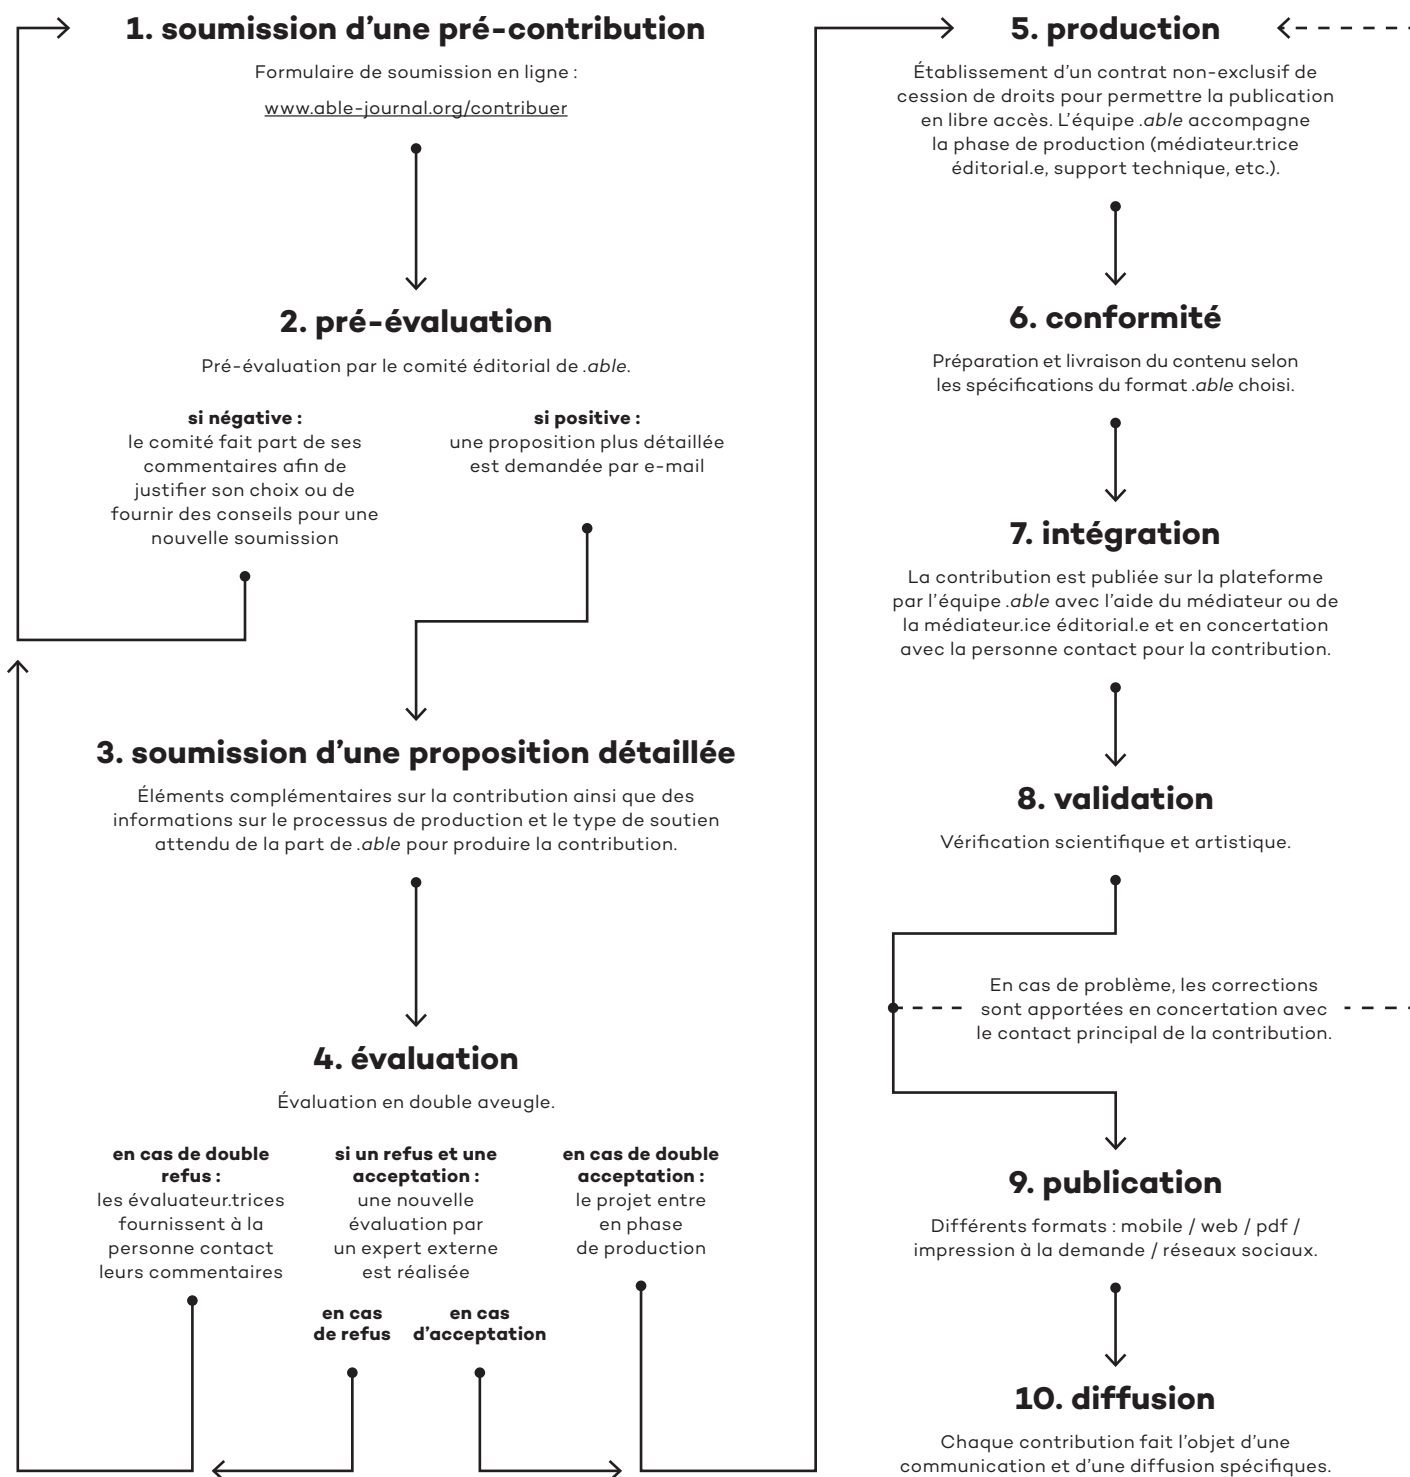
1. soumission d'une pré-contribution

Formulaire de soumission en ligne :

www.able-journal.org/contribuer

2. pré-évaluation

Pré-évaluation par le comité éditorial de .able.

si négative :
le comité fait part de ses commentaires afin de justifier son choix ou de fournir des conseils pour une nouvelle soumission

si positive :
une proposition plus détaillée est demandée par e-mail

3. soumission d'une proposition détaillée

Éléments complémentaires sur la contribution ainsi que des informations sur le processus de production et le type de soutien attendu de la part de .able pour produire la contribution.

4. évaluation

Évaluation en double aveugle.

en cas de double refus :
les évaluateur.trices fournissent à la personne contact leurs commentaires

si un refus et une acceptation :
une nouvelle évaluation par un expert externe est réalisée

en cas de double acceptation :
le projet entre en phase de production

en cas de refus

en cas d'acceptation

5. production

Établissement d'un contrat non-exclusif de cession de droits pour permettre la publication en libre accès. L'équipe .able accompagne la phase de production (médiateur.trice éditorial.e, support technique, etc.).

6. conformité

Préparation et livraison du contenu selon les spécifications du format .able choisi.

7. intégration

La contribution est publiée sur la plateforme par l'équipe .able avec l'aide du médiateur ou de la médiateur.ice éditorial.e et en concertation avec la personne contact pour la contribution.

8. validation

Vérification scientifique et artistique.

En cas de problème, les corrections sont apportées en concertation avec le contact principal de la contribution.

9. publication

Différents formats : mobile / web / pdf / impression à la demande / réseaux sociaux.

10. diffusion

Chaque contribution fait l'objet d'une communication et d'une diffusion spécifiques.